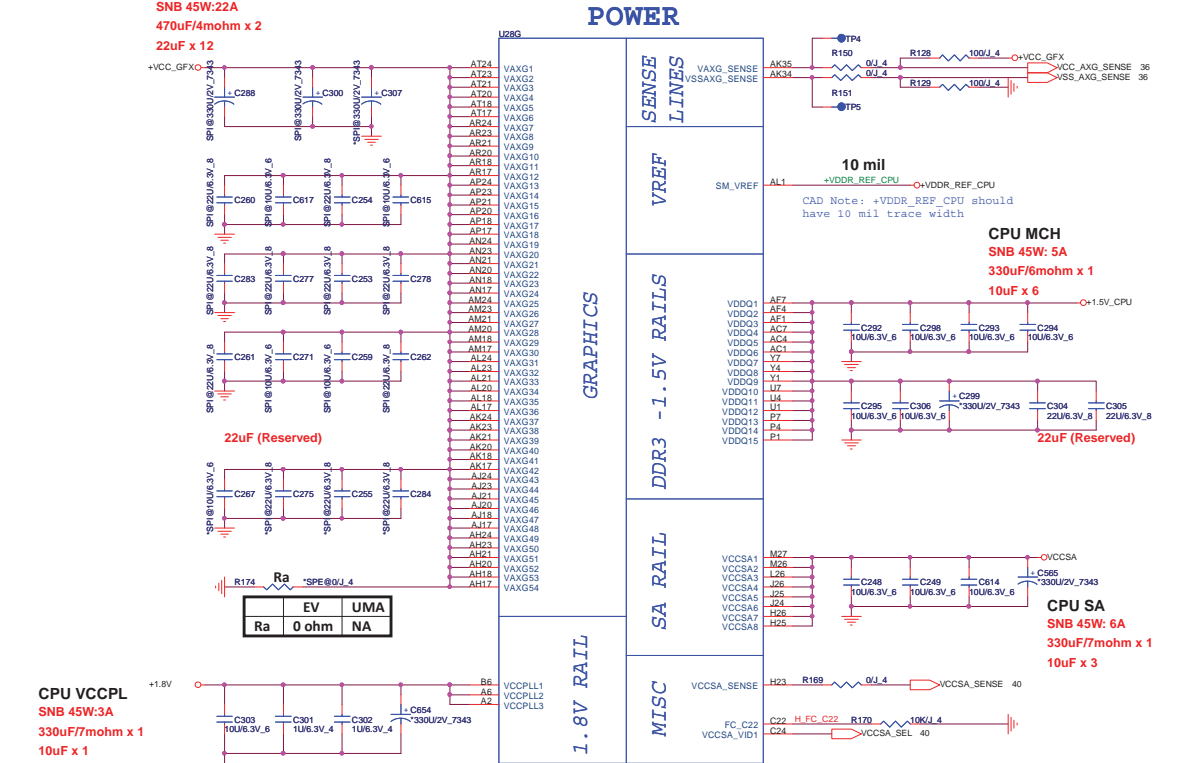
SNB 45W:22A
470uF/4mohm x 2
22uF x 12

POWER

U28G

+VCC_GFX

SPI@330U/2V_7343 C288
SPI@330U/2V_7343 C300
*SPI@330U/2V_7343 C307

SPI@22U/6.3V_8 C260
SPI@10U/6.3V_6 C617
SPI@22U/6.3V_8 C254
SPI@10U/6.3V_6 C615

SPI@22U/6.3V_8 C283
SPI@22U/6.3V_8 C277
SPI@22U/6.3V_8 C253
SPI@22U/6.3V_8 C278

SPI@22U/6.3V_8 C261
SPI@10U/6.3V_6 C271
SPI@22U/6.3V_8 C259
SPI@22U/6.3V_8 C262

22uF (Reserved)

*SPI@10U/6.3V_6 C267
*SPI@22U/6.3V_8 C275
*SPI@22U/6.3V_8 C255
*SPI@22U/6.3V_8 C284

R174 Ra *SPE@0/J_4

| | EV | UMA |
|---|---|---|
| Ra | 0 ohm | NA |

AT24 VAXG1
AT23 VAXG2
AT21 VAXG3
AT20 VAXG4
AT18 VAXG5
AT17 VAXG6
AR24 VAXG7
AR23 VAXG8
AR21 VAXG9
AR20 VAXG10
AR18 VAXG11
AR17 VAXG12
AP24 VAXG13
AP23 VAXG14
AP21 VAXG15
AP20 VAXG16
AP18 VAXG17
AP17 VAXG18
AN24 VAXG19
AN23 VAXG20
AN21 VAXG21
AN20 VAXG22
AN18 VAXG23
AN17 VAXG24
AM24 VAXG25
AM23 VAXG26
AM21 VAXG27
AM20 VAXG28
AM18 VAXG29
AM17 VAXG30
AL24 VAXG31
AL23 VAXG32
AL21 VAXG33
AL20 VAXG34
AL18 VAXG35
AL17 VAXG36
AK24 VAXG37
AK23 VAXG38
AK21 VAXG39
AK20 VAXG40
AK18 VAXG41
AK17 VAXG42
AJ24 VAXG43
AJ23 VAXG44
AJ21 VAXG45
AJ20 VAXG46
AJ18 VAXG47
AJ17 VAXG48
AH24 VAXG49
AH23 VAXG50
AH21 VAXG51
AH20 VAXG52
AH18 VAXG53
AH17 VAXG54

GRAPHICS

SENSE LINES
VAXG_SENSE AK35
VSSAXG_SENSE AK34
TP4
R150 0/J_4
0/J_4
R151
TP5
R128 100/J_4 +VCC_GFX
VCC_AXG_SENSE 36
VSS_AXG_SENSE 36
R129 100/J_4

VREF
SM_VREF AL1
10 mil
+VDDR_REF_CPU
+VDDR_REF_CPU
CAD Note: +VDDR_REF_CPU should have 10 mil trace width

CPU MCH
SNB 45W: 5A
330uF/6mohm x 1
10uF x 6

DDR3 -1.5V RAILS
VDDQ1 AF7
VDDQ2 AF4
VDDQ3 AF1
VDDQ4 AC7
VDDQ5 AC4
VDDQ6 AC1
VDDQ7 Y7
VDDQ8 Y4
VDDQ9 Y1
VDDQ10 U7
VDDQ11 U4
VDDQ12 U1
VDDQ13 P7
VDDQ14 P4
VDDQ15 P1
+1.5V_CPU
C292 10U/6.3V_6
C298 10U/6.3V_6
C293 10U/6.3V_6
C294 10U/6.3V_6
C295 10U/6.3V_6
C306 10U/6.3V_6
C299 330U/2V_7343
C304 22U/6.3V_8
C305 22U/6.3V_8
22uF (Reserved)

SA RAIL
VCCSA1 M27
VCCSA2 M26
VCCSA3 L26
VCCSA4 J26
VCCSA5 J25
VCCSA6 J24
VCCSA7 H26
VCCSA8 H25
VCCSA
C248 10U/6.3V_6
C249 10U/6.3V_6
C614 10U/6.3V_6
C565 *330U/2V_7343

CPU SA
SNB 45W: 6A
330uF/7mohm x 1
10uF x 3

MISC
VCCSA_SENSE H23
R169 0/J_4
VCCSA_SENSE 40
FC_C22 C22 H_FC_C22 R170 10K/J_4
VCCSA_VID1 C24 VCCSA_SEL 40

1.8V RAIL
+1.8V
VCCPLL1 B6
VCCPLL2 A6
VCCPLL3 A2
C303 10U/6.3V_6
C301 1U/6.3V_4
C302 1U/6.3V_4
C654 *330U/2V_7343

CPU VCCPL
SNB 45W:3A
330uF/7mohm x 1
10uF x 1